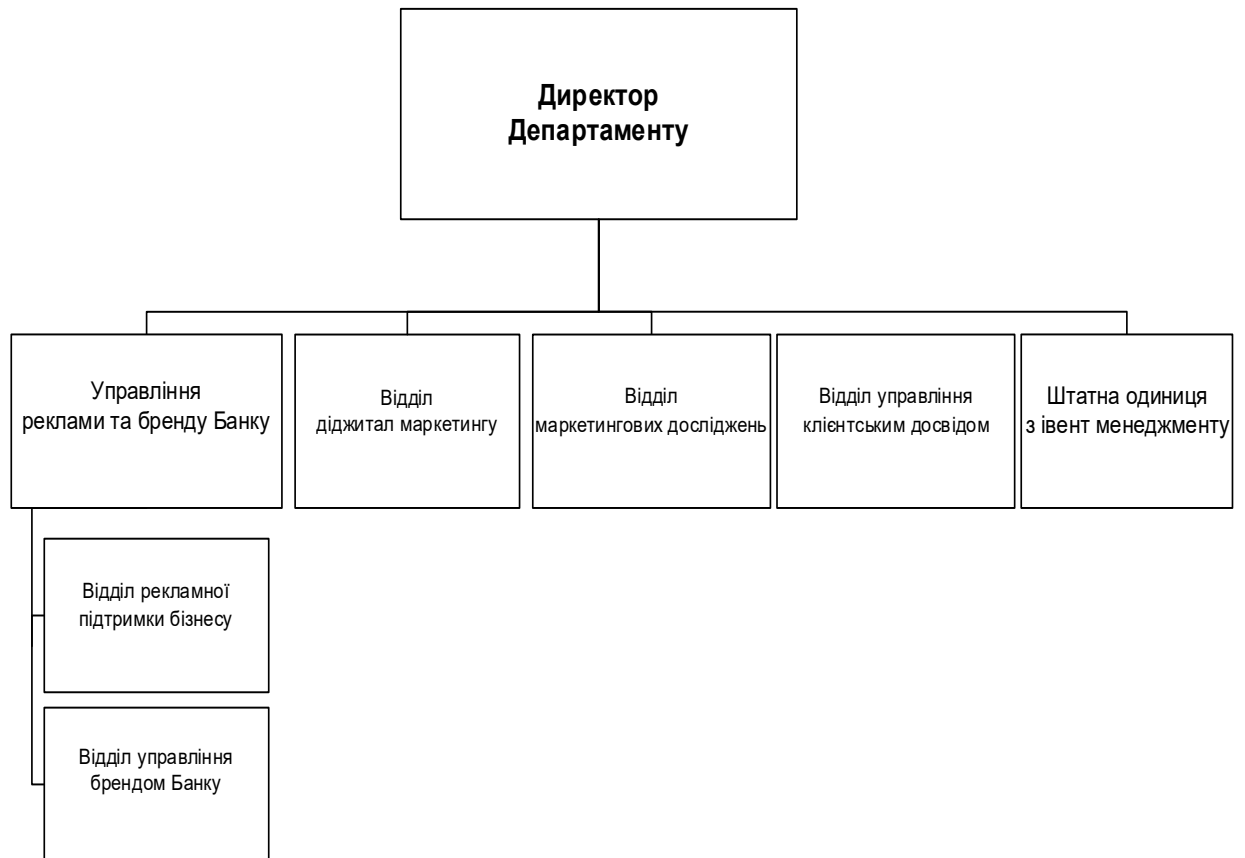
Директор Департаменту

Управління реклами та бренду Банку

Відділ діджитал маркетингу

Відділ маркетингових досліджень

Відділ управління клієнтським досвідом

Штатна одиниця з івент менеджменту

Відділ рекламної підтримки бізнесу

Відділ управління брендом Банку